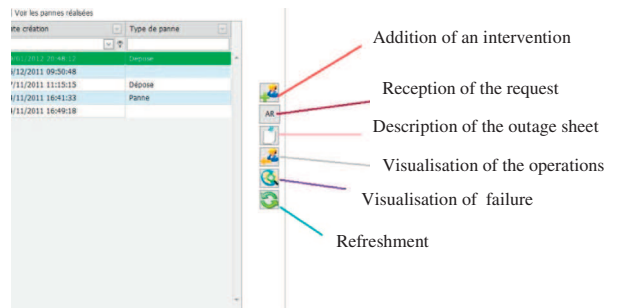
Voir les pannes réalisées

| ate création | Type de panne |
|---|---|
| /01/2012 20:48:12 | Dépose |
| /12/2011 09:50:48 | |
| /11/2011 11:15:15 | Dépose |
| /11/2011 16:41:33 | Panne |
| /11/2011 16:49:18 | |

AR

Addition of an intervention

Reception of the request

Description of the outage sheet

Visualisation of the operations

Visualisation of failure

Refreshment